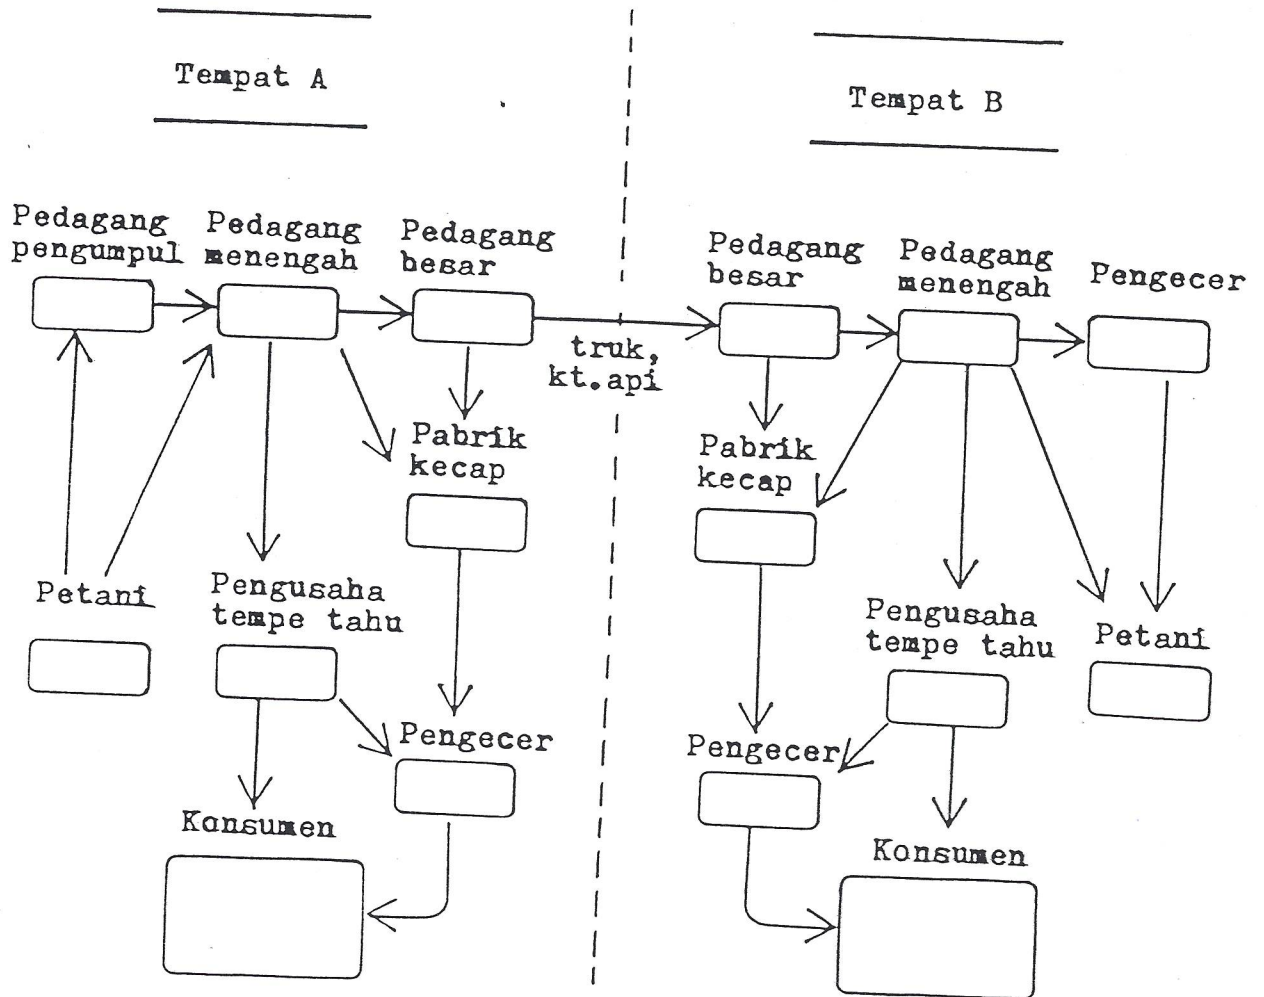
Tempat A

Tempat B

Pedagang pengumpul

Pedagang menengah

Pedagang besar

truk, kt.api

Pedagang besar

Pedagang menengah

Pengecer

Pabrik kecap

Pabrik kecap

Petani

Pengusaha tempe tahu

Pengusaha tempe tahu

Petani

Pengecer

Pengecer

Konsumen

Konsumen